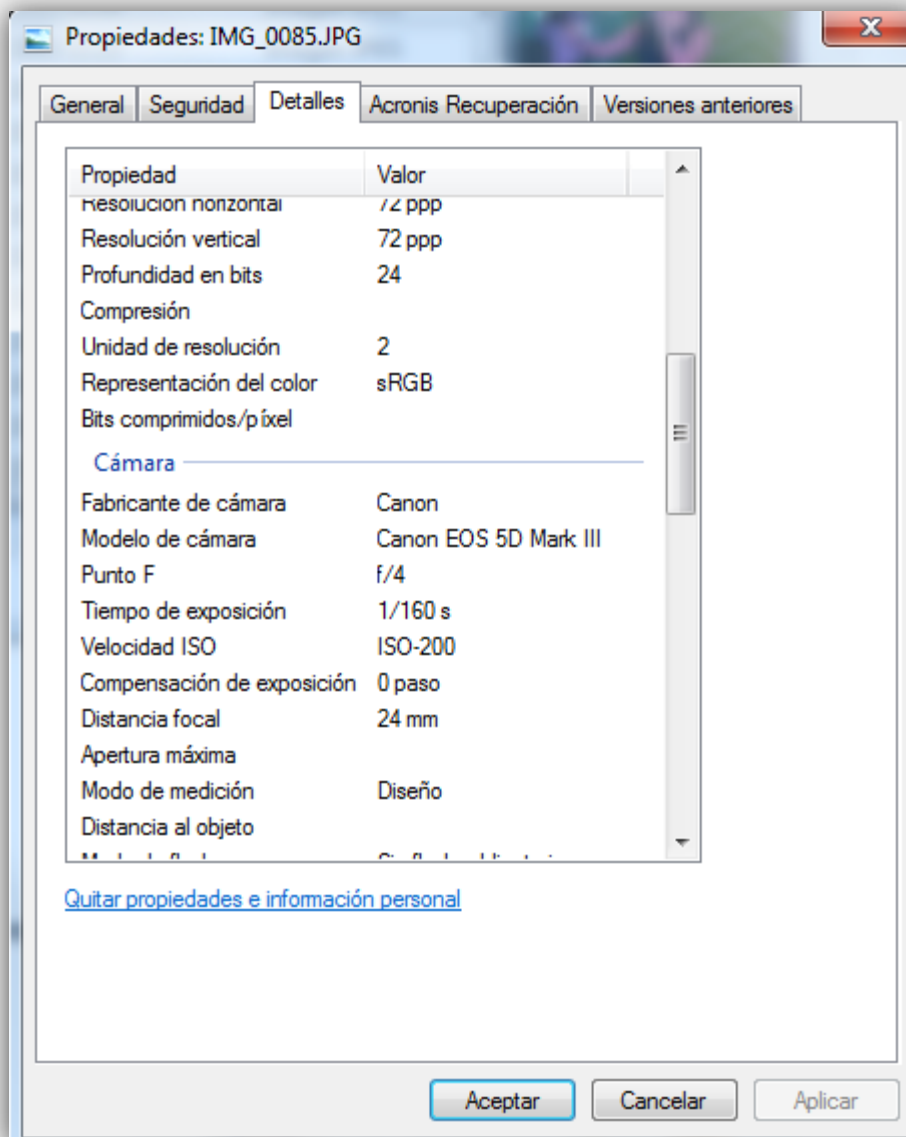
Propiedades: IMG_0085.JPG

General | Seguridad | Detalles | Acronis Recuperación | Versiones anteriores

| Propiedad | Valor |
|---|---|
| Resolución horizontal | 72 ppp |
| Resolución vertical | 72 ppp |
| Profundidad en bits | 24 |
| Compresión | |
| Unidad de resolución | 2 |
| Representación del color | sRGB |
| Bits comprimidos/píxel | |
| Cámara | |
| Fabricante de cámara | Canon |
| Modelo de cámara | Canon EOS 5D Mark III |
| Punto F | f/4 |
| Tiempo de exposición | 1/160 s |
| Velocidad ISO | ISO-200 |
| Compensación de exposición | 0 paso |
| Distancia focal | 24 mm |
| Apertura máxima | |
| Modo de medición | Diseño |
| Distancia al objeto | |
| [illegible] | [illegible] |

Quitar propiedades e información personal

Aceptar | Cancelar | Aplicar